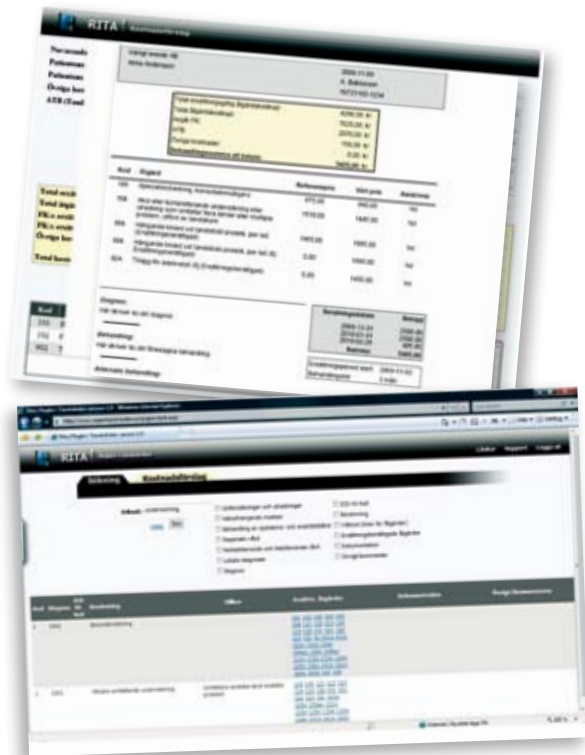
RITA

Nuvarande
Patientens
Patientens
Övriga hos
ATB (Tand

Vårdgivare AB
Anna Andersson

2009-11-05
K. Bakosson
19721102-1234

Total ersättningsgrundande
Total tillgodoräknat
Avgift FK
ATB
Övriga kostnader
Behandlingskostnad att betala

4290,00 kr
1920,00 kr
2370,00 kr
150,00 kr
0,00 kr
3405,00 kr

| Kod | Åtgärd | Referenspris | Sitt pris | Antal/ort |
|---|---|---|---|---|
| 103 | Specialistundersökning, tandvårdsbehov | 870,00 | 950,00 | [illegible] |
| 108 | Akut eller kompletterande undersökning eller utredning som omfattar flera tänder eller multipla problem | 1510,00 | 1440,00 | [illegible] |
| 304 | Vävnadsbehandling | 1960,00 | 1890,00 | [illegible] |
| 304 | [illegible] | 0,00 | 1550,00 | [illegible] |
| 804 | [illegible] | 0,00 | 1450,00 | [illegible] |

Total ersät
Total tillgo
FK:s ersät
FK:s ersät
Övrigt hos
Total kostn

Kod
103
108
902

Diagnos:
Här skriver du din diagnos

Behandling:
Här skriver du din föreslagna behandling

Alternativ behandling:

Behandlingsdatum
2009-12-01
2010-01-01
2010-02-01
Belopp
2300,00
2500,00
405,00
5405,00

Ersättningsperiod start 2009-11-05
Behandlingstid 3 mån

RITA | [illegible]

Länkar Support Logga ut

Sökning Kostnadsförslag

Sökord: undersökning
Sök

Undersökningar och utredningar
Sjukdomsbehandlande åtgärder
Behandling av sjukdomar och smärttillstånd
Reparativ effekt
Kompletterande och stabiliserande åtgärd
Enkel diagnos
Diagnos
ATB-fri kod
Garantitid
Tillbehör
Ersättningsberättigade åtgärder
Kontrolluttalande
Övriga kommentarer

| Kod | Diagnos | ATB-fri kod | Beskrivning | Villkor | Kombin. åtgärder | Referensrestriktion | Övriga kommentarer |
|---|---|---|---|---|---|---|---|
| 1 | 1001 | | Basundersökning | | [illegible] | | |
| 2 | 1002 | | Utökad undersökning | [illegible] | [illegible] | | |

Internet | Skyddat läge: På
100 %